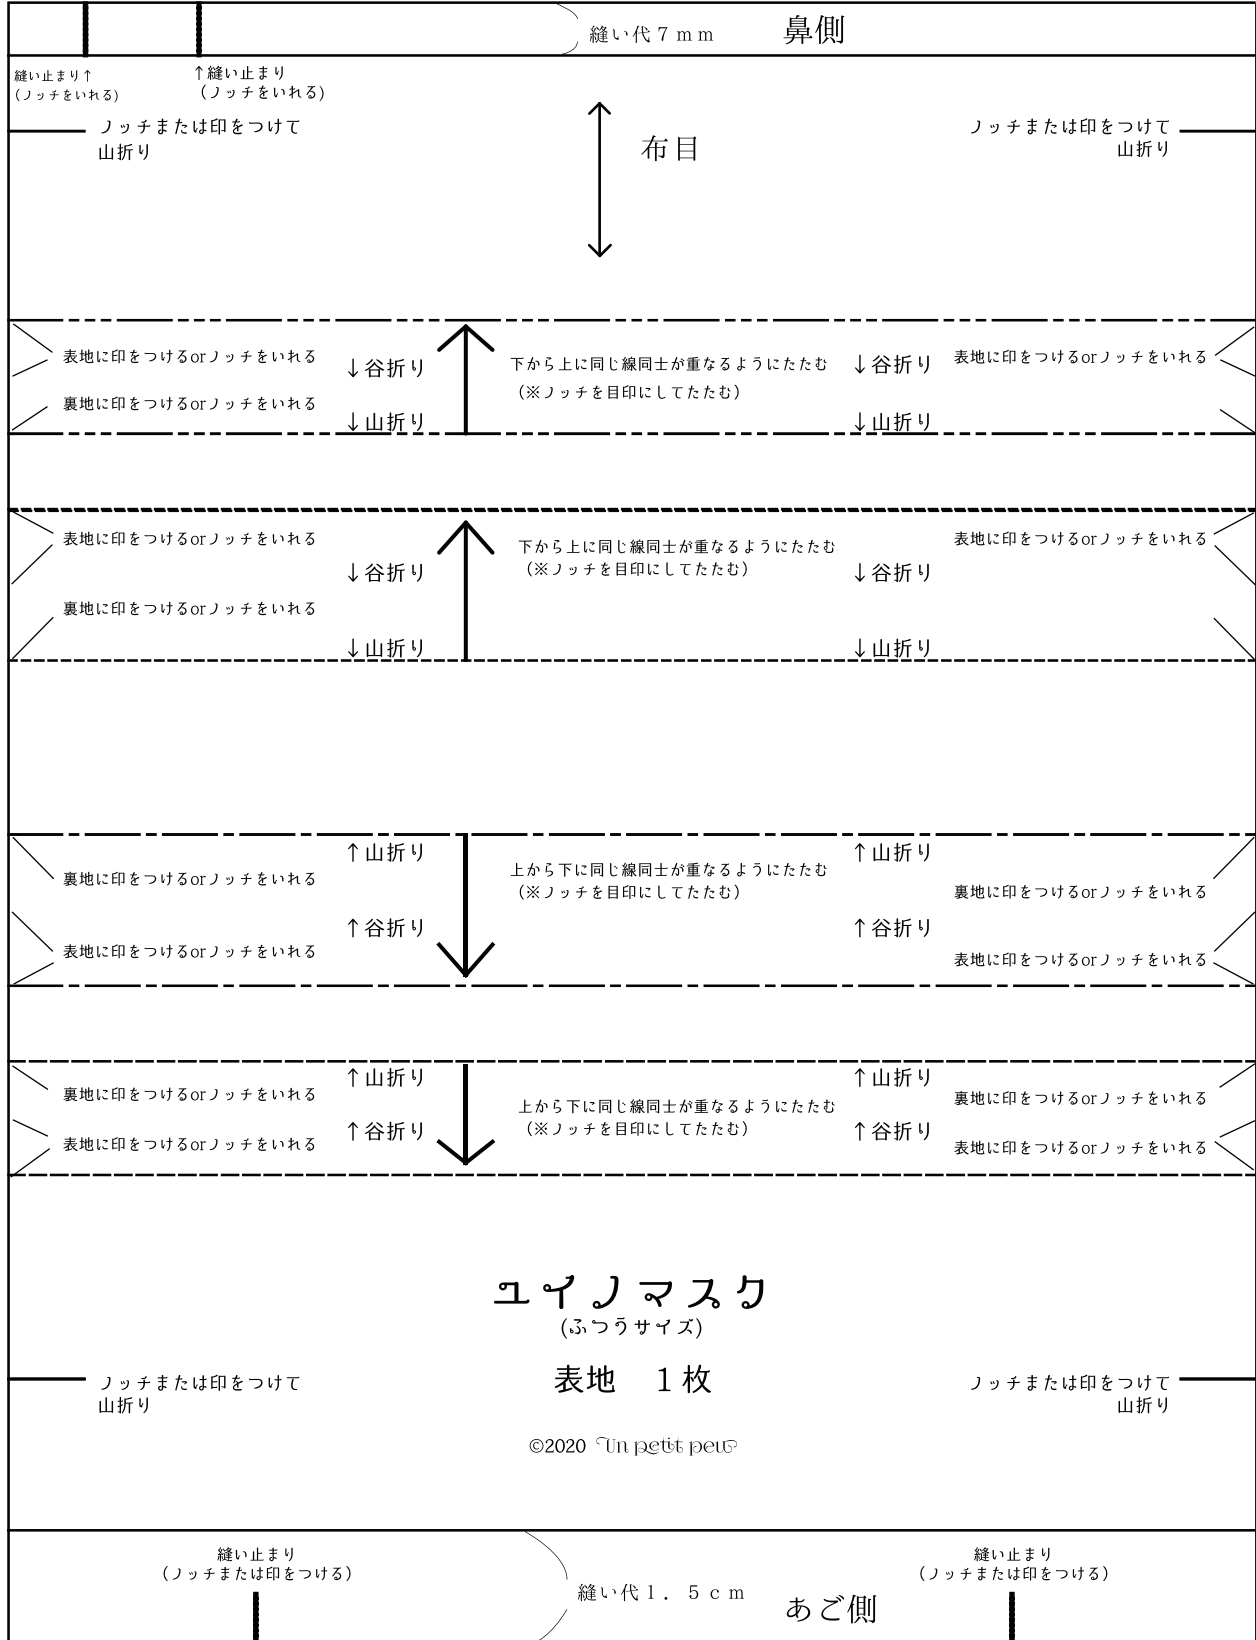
縫い代７ｍｍ　鼻側

縫い止まり↑
（ノッチをいれる）

↑縫い止まり
（ノッチをいれる）

ノッチまたは印をつけて
山折り

布目

ノッチまたは印をつけて
山折り

表地に印をつけるorノッチをいれる
↓谷折り
下から上に同じ線同士が重なるようにたたむ
（※ノッチを目印にしてたたむ）
↓谷折り
表地に印をつけるorノッチをいれる

裏地に印をつけるorノッチをいれる
↓山折り
↓山折り

表地に印をつけるorノッチをいれる
↓谷折り
下から上に同じ線同士が重なるようにたたむ
（※ノッチを目印にしてたたむ）
↓谷折り
表地に印をつけるorノッチをいれる

裏地に印をつけるorノッチをいれる
↓山折り
↓山折り

↑山折り
上から下に同じ線同士が重なるようにたたむ
（※ノッチを目印にしてたたむ）
↑山折り
裏地に印をつけるorノッチをいれる
裏地に印をつけるorノッチをいれる

表地に印をつけるorノッチをいれる
↑谷折り
↑谷折り
表地に印をつけるorノッチをいれる

↑山折り
↑山折り
裏地に印をつけるorノッチをいれる
上から下に同じ線同士が重なるようにたたむ
（※ノッチを目印にしてたたむ）
裏地に印をつけるorノッチをいれる

表地に印をつけるorノッチをいれる
↑谷折り
↑谷折り
表地に印をつけるorノッチをいれる

ユイノマスク
(ふつうサイズ)

ノッチまたは印をつけて
山折り

表地　１枚

ノッチまたは印をつけて
山折り

©2020 Un petit peu

縫い止まり
（ノッチまたは印をつける）

縫い代１．５ｃｍ　あご側

縫い止まり
（ノッチまたは印をつける）